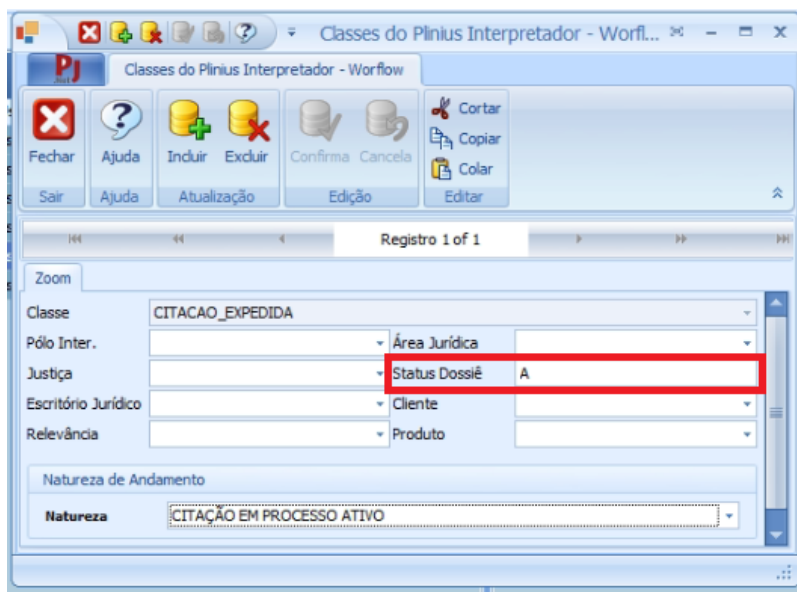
Classes do Plinius Interpretador - Worfl...

PJ

Classes do Plinius Interpretador - Worflow

Fechar
Sair

Ajuda
Ajuda

Incluir Excluir
Atualização

Confirma Cancela
Edição

Cortar
Copiar
Colar
Editar

Registro 1 of 1

Zoom

Classe | CITACAO_EXPEDIDA

Pólo Inter. | | Área Jurídica |
Justiça | | Status Dossiê | A
Escritório Jurídico | | Cliente |
Relevância | | Produto |

Natureza de Andamento

Natureza | CITAÇÃO EM PROCESSO ATIVO